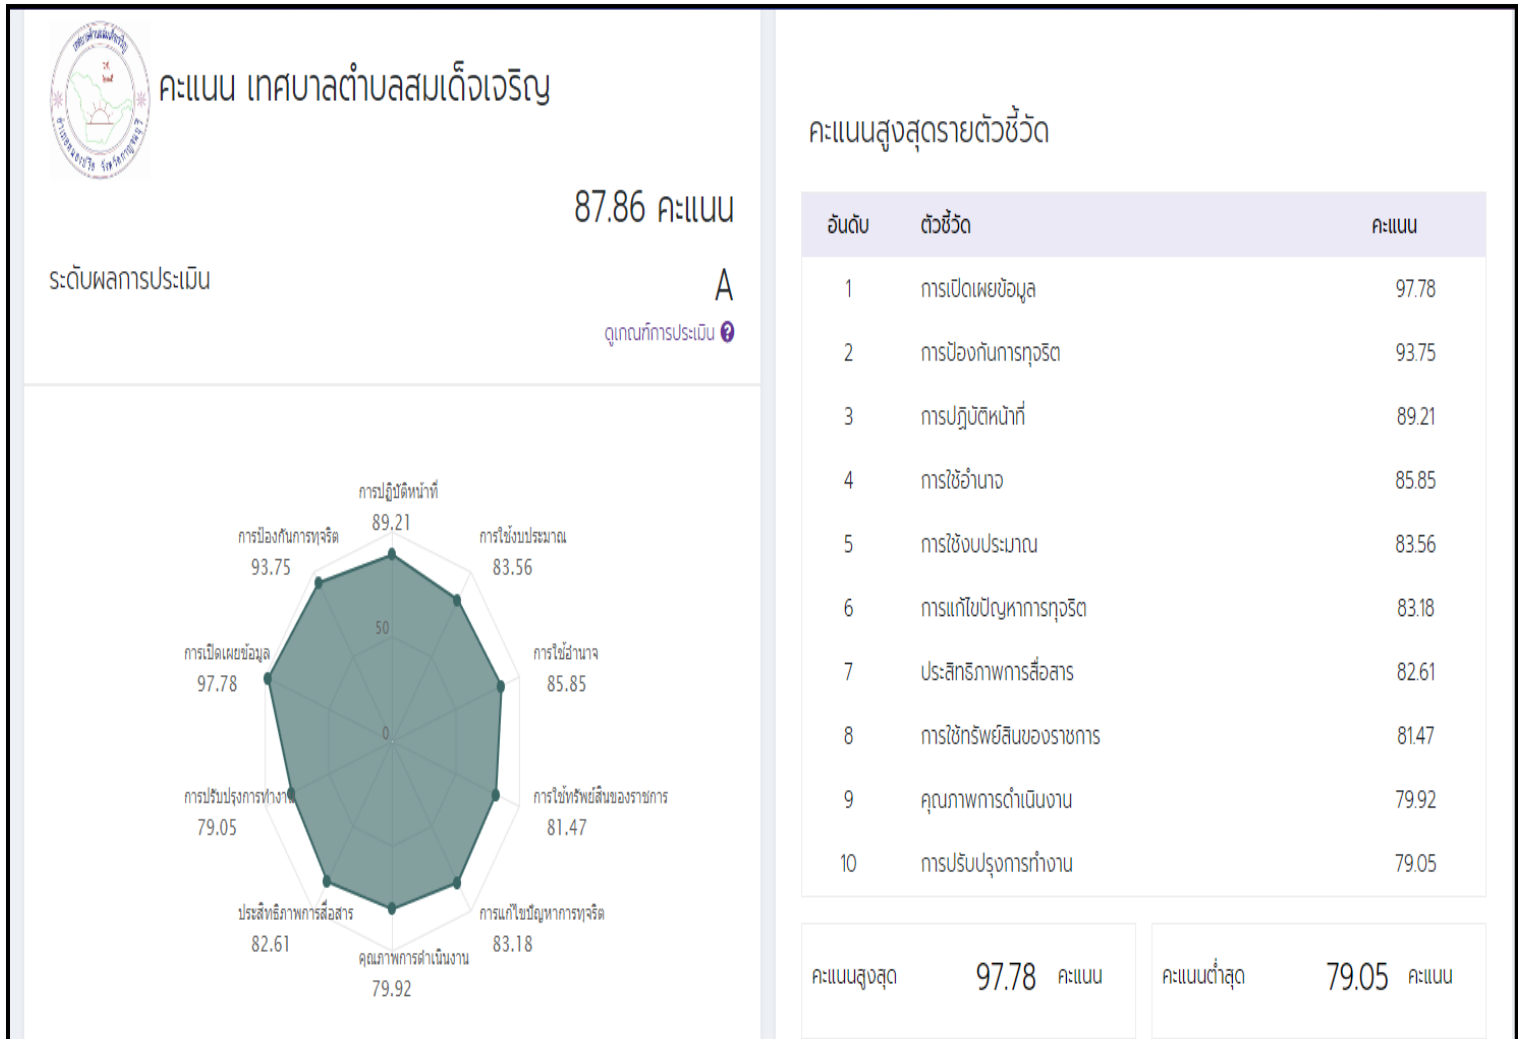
คะแนน เทศบาลตำบลสมเด็จเจริญ

87.86 คะแนน

ระดับผลการประเมิน

A

ดูเกณฑ์การประเมิน ?

การปฏิบัติหน้าที่
89.21

การใช้งบประมาณ
83.56

การใช้อำนาจ
85.85

การใช้ทรัพย์สินของราชการ
81.47

การแก้ไขปัญหาการทุจริต
83.18

คุณภาพการดำเนินงาน
79.92

ประสิทธิภาพการสื่อสาร
82.61

การปรับปรุงการทำงาน
79.05

การเปิดเผยข้อมูล
97.78

การป้องกันการทุจริต
93.75

50

0

คะแนนสูงสุดรายตัวชี้วัด

| อันดับ | ตัวชี้วัด | คะแนน |
|---|---|---|
| 1 | การเปิดเผยข้อมูล | 97.78 |
| 2 | การป้องกันการทุจริต | 93.75 |
| 3 | การปฏิบัติหน้าที่ | 89.21 |
| 4 | การใช้อำนาจ | 85.85 |
| 5 | การใช้งบประมาณ | 83.56 |
| 6 | การแก้ไขปัญหาการทุจริต | 83.18 |
| 7 | ประสิทธิภาพการสื่อสาร | 82.61 |
| 8 | การใช้ทรัพย์สินของราชการ | 81.47 |
| 9 | คุณภาพการดำเนินงาน | 79.92 |
| 10 | การปรับปรุงการทำงาน | 79.05 |

คะแนนสูงสุด 97.78 คะแนน

คะแนนต่ำสุด 79.05 คะแนน